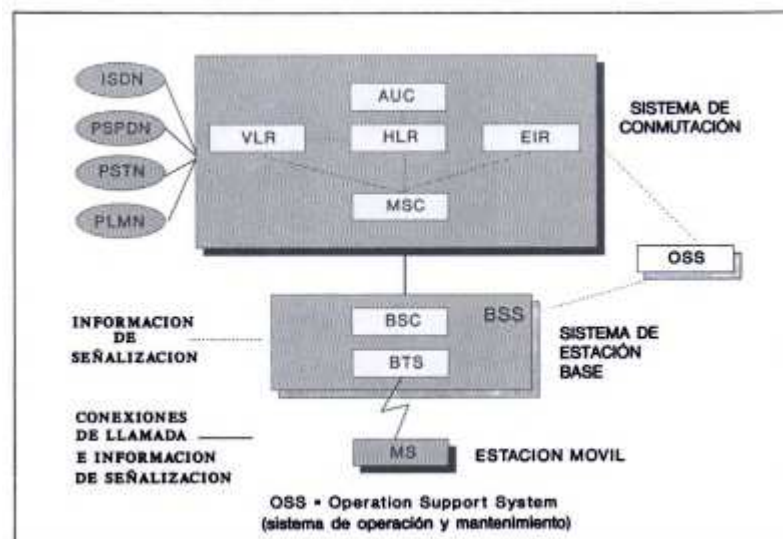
ISDN
PSPDN
PSTN
PLMN

AUC
VLR
HLR
EIR
MSC

SISTEMA DE CONMUTACIÓN

OSS

INFORMACION DE SEÑALIZACION

BSC
BSS
BTS

SISTEMA DE ESTACIÓN BASE

CONEXIONES DE LLAMADA E INFORMACION DE SEÑALIZACION

MS

ESTACION MOVIL

OSS = Operation Support System
(sistema de operación y mantenimiento)